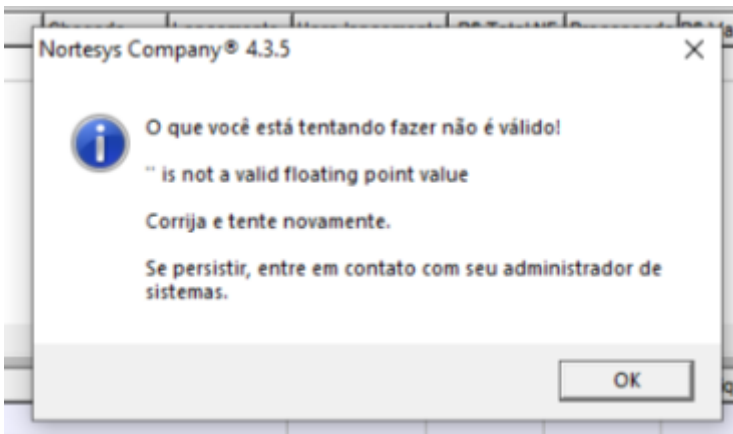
Nortesys Company® 4.3.5

O que você está tentando fazer não é válido!

'' is not a valid floating point value

Corrija e tente novamente.

Se persistir, entre em contato com seu administrador de sistemas.

OK